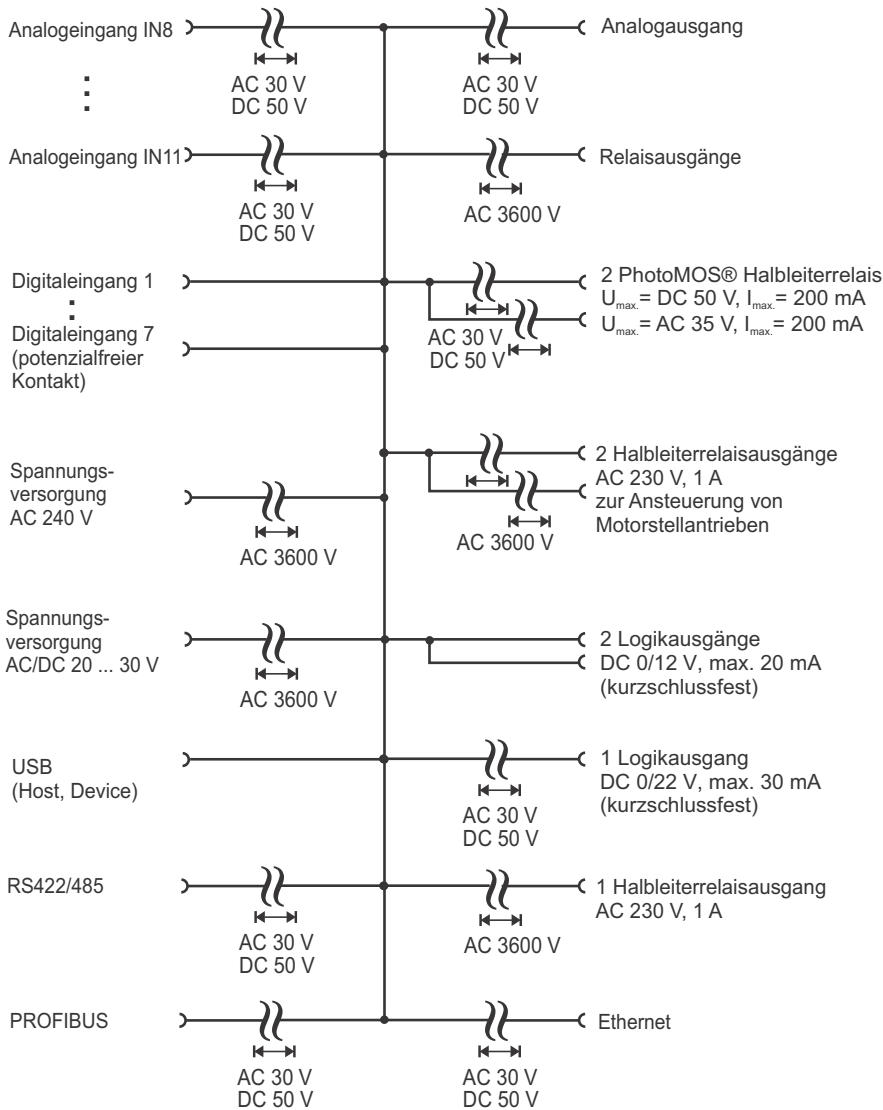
Analogeingang IN8

AC 30 V
DC 50 V

Analogausgang

AC 30 V
DC 50 V

⋮

Analogeingang IN11

AC 30 V
DC 50 V

Relaisausgänge

AC 3600 V

Digitaleingang 1
⋮
Digitaleingang 7 (potenzialfreier Kontakt)

2 PhotoMOS® Halbleiterrelais
$U_{max.}$= DC 50 V, $I_{max.}$= 200 mA
$U_{max.}$= AC 35 V, $I_{max.}$= 200 mA

AC 30 V
DC 50 V

Spannungsversorgung
AC 240 V

AC 3600 V

2 Halbleiterrelaisausgänge
AC 230 V, 1 A
zur Ansteuerung von Motorstellantrieben

AC 3600 V

Spannungsversorgung
AC/DC 20 ... 30 V

AC 3600 V

2 Logikausgänge
DC 0/12 V, max. 20 mA
(kurzschlussfest)

USB
(Host, Device)

1 Logikausgang
DC 0/22 V, max. 30 mA
(kurzschlussfest)

AC 30 V
DC 50 V

RS422/485

AC 30 V
DC 50 V

1 Halbleiterrelaisausgang
AC 230 V, 1 A

AC 3600 V

PROFIBUS

AC 30 V
DC 50 V

Ethernet

AC 30 V
DC 50 V